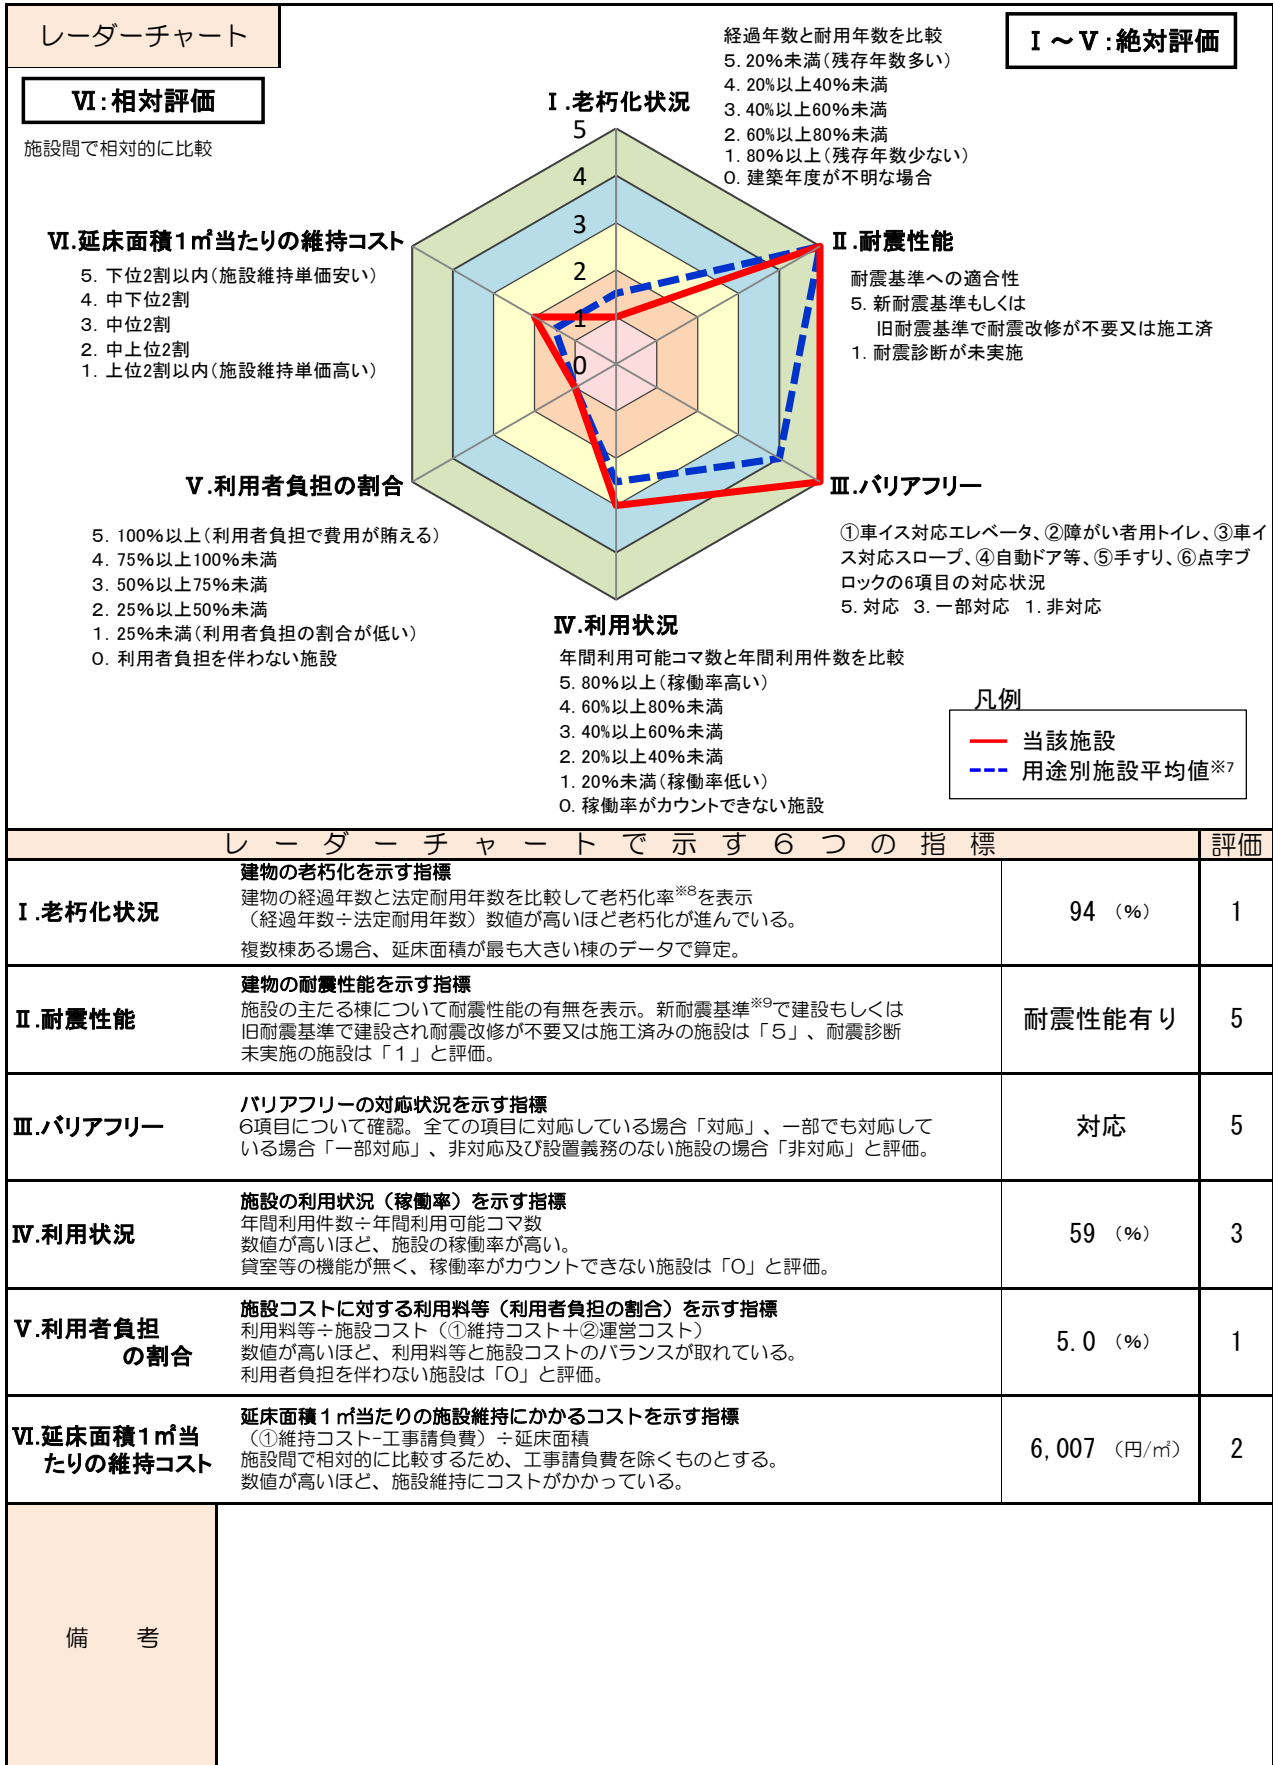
レーダーチャート

Ⅰ～Ⅴ：絶対評価

Ⅵ：相対評価

施設間で相対的に比較

経過年数と耐用年数を比較
5. 20%未満（残存年数多い）
4. 20%以上40%未満
3. 40%以上60%未満
2. 60%以上80%未満
1. 80%以上（残存年数少ない）
0. 建築年度が不明な場合

Ⅰ.老朽化状況

5
4
3
2
1
0

Ⅱ.耐震性能

耐震基準への適合性
5. 新耐震基準もしくは
旧耐震基準で耐震改修が不要又は施工済
1. 耐震診断が未実施

Ⅵ.延床面積1㎡当たりの維持コスト

5. 下位2割以内（施設維持単価安い）
4. 中下位2割
3. 中位2割
2. 中上位2割
1. 上位2割以内（施設維持単価高い）

Ⅴ.利用者負担の割合

5. 100%以上（利用者負担で費用が賄える）
4. 75%以上100%未満
3. 50%以上75%未満
2. 25%以上50%未満
1. 25%未満（利用者負担の割合が低い）
0. 利用者負担を伴わない施設

Ⅲ.バリアフリー

①車イス対応エレベータ、②障がい者用トイレ、③車イス対応スロープ、④自動ドア等、⑤手すり、⑥点字ブロックの6項目の対応状況
5. 対応　3. 一部対応　1. 非対応

Ⅳ.利用状況

年間利用可能コマ数と年間利用件数を比較
5. 80%以上（稼働率高い）
4. 60%以上80%未満
3. 40%以上60%未満
2. 20%以上40%未満
1. 20%未満（稼働率低い）
0. 稼働率がカウントできない施設

凡例
当該施設
用途別施設平均値※7

| レーダーチャートで示す6つの指標 | | | 評価 |
|---|---|---|---|
| Ⅰ.老朽化状況 | 建物の老朽化を示す指標<br>建物の経過年数と法定耐用年数を比較して老朽化率※8を表示<br>（経過年数÷法定耐用年数）数値が高いほど老朽化が進んでいる。<br>複数棟ある場合、延床面積が最も大きい棟のデータで算定。 | 94 （%） | 1 |
| Ⅱ.耐震性能 | 建物の耐震性能を示す指標<br>施設の主たる棟について耐震性能の有無を表示。新耐震基準※9で建設もしくは旧耐震基準で建設され耐震改修が不要又は施工済みの施設は「5」、耐震診断未実施の施設は「1」と評価。 | 耐震性能有り | 5 |
| Ⅲ.バリアフリー | バリアフリーの対応状況を示す指標<br>6項目について確認。全ての項目に対応している場合「対応」、一部でも対応している場合「一部対応」、非対応及び設置義務のない施設の場合「非対応」と評価。 | 対応 | 5 |
| Ⅳ.利用状況 | 施設の利用状況（稼働率）を示す指標<br>年間利用件数÷年間利用可能コマ数<br>数値が高いほど、施設の稼働率が高い。<br>貸室等の機能が無く、稼働率がカウントできない施設は「0」と評価。 | 59 （%） | 3 |
| Ⅴ.利用者負担の割合 | 施設コストに対する利用料等（利用者負担の割合）を示す指標<br>利用料等÷施設コスト（①維持コスト＋②運営コスト）<br>数値が高いほど、利用料等と施設コストのバランスが取れている。<br>利用者負担を伴わない施設は「0」と評価。 | 5.0 （%） | 1 |
| Ⅵ.延床面積1㎡当たりの維持コスト | 延床面積1㎡当たりの施設維持にかかるコストを示す指標<br>（①維持コスト-工事請負費）÷延床面積<br>施設間で相対的に比較するため、工事請負費を除くものとする。<br>数値が高いほど、施設維持にコストがかかっている。 | 6,007 （円/㎡） | 2 |

備　考